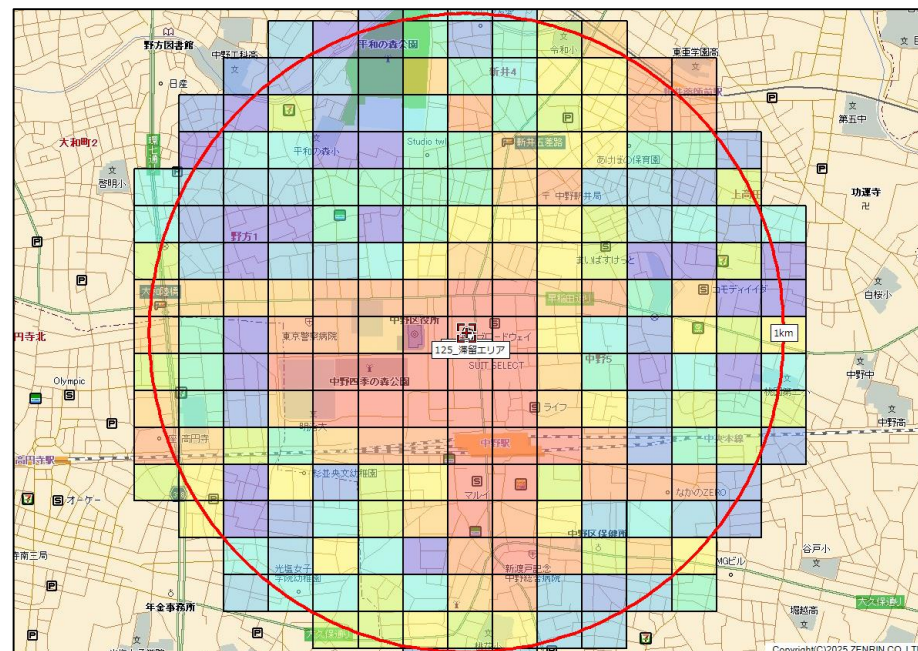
野方図書館
中野工科高
日産
平和の森公園
令和小
東亜学園高
新井4
大和町2
啓明小
平和の森小
Studio twi
新井五差路
あけぼの保育園
第五中
中野新井局
上高田
功運寺
野方1
まいばすけっと
モディイング
白桜小
中野区役所
東京警察病院
ブロードウェイ
1km
円寺北
125_滞留エリア
中野5
SUIT SELECT
Olympic
中野西季の森公園
中野中
ライフ
明大
高円寺
中野駅
中央本線
中野高
高円寺駅
杉並東文化施園
マルイ
オーケー
なかのZERO
中野区保健所
谷戸小
MGビル
南三局
光塩女子学院幼稚園
新東戸記念中野総合病院
堀越高
年金事務所
大久保通り
Copyright(C)2025 ZENRIN CO.,LTD